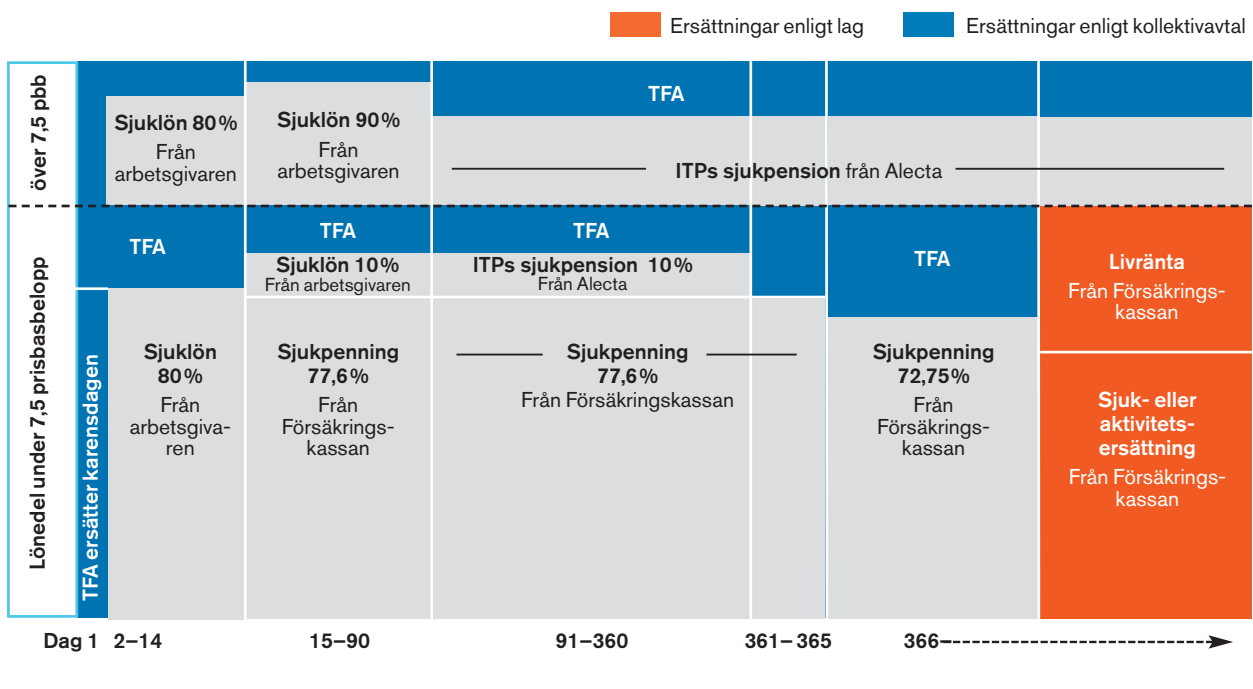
Ersättningar enligt lag
Ersättningar enligt kollektivavtal

över 7,5 pbb

Sjuklön 80%
Från arbetsgivaren

Sjuklön 90%
Från arbetsgivaren

TFA

ITPs sjukpension från Alecta

Lönedel under 7,5 prisbasbelopp

TFA

TFA
Sjuklön 10%
Från arbetsgivaren

TFA
ITPs sjukpension 10%
Från Alecta

TFA

Livränta
Från Försäkringskassan

TFA ersätter karensdagen

Sjuklön 80%
Från arbetsgivaren

Sjukpenning 77,6%
Från Försäkringskassan

Sjukpenning 77,6%
Från Försäkringskassan

Sjukpenning 72,75%
Från Försäkringskassan

Sjuk- eller aktivitetsersättning
Från Försäkringskassan

Dag 1 2–14 15–90 91–360 361–365 366